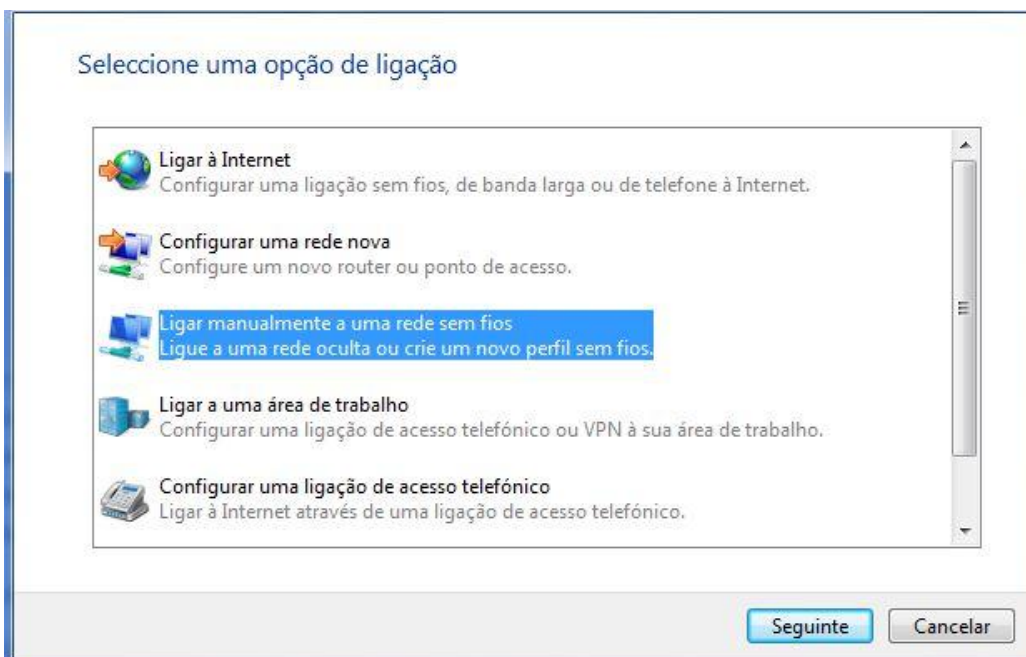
Seleccione uma opção de ligação

Ligar à Internet
Configurar uma ligação sem fios, de banda larga ou de telefone à Internet.

Configurar uma rede nova
Configure um novo router ou ponto de acesso.

Ligar manualmente a uma rede sem fios
Ligue a uma rede oculta ou crie um novo perfil sem fios.

Ligar a uma área de trabalho
Configurar uma ligação de acesso telefónico ou VPN à sua área de trabalho.

Configurar uma ligação de acesso telefónico
Ligar à Internet através de uma ligação de acesso telefónico.

Seguinte
Cancelar